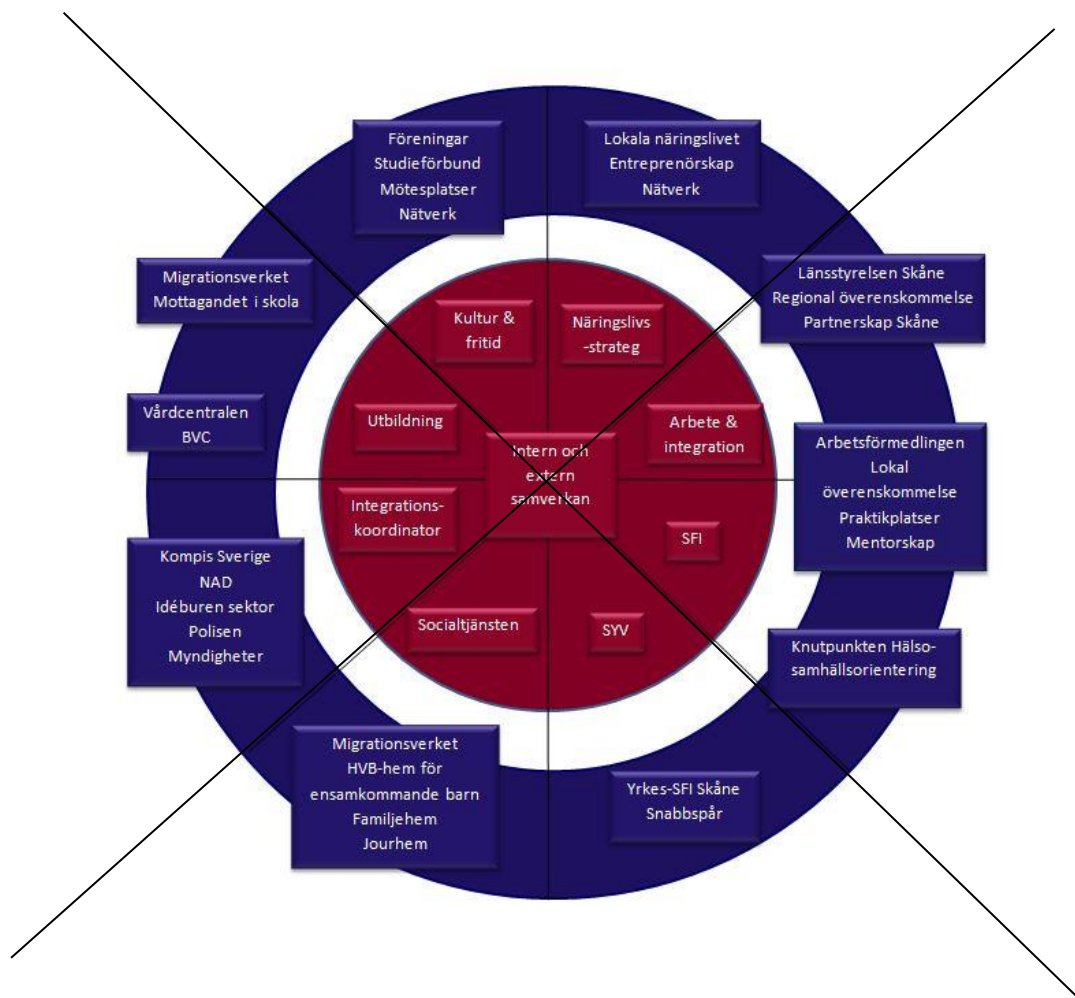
Föreningar
Studieförbund
Mötesplatser
Nätverk

Lokala näringslivet
Entreprenörskap
Nätverk

Migrationsverket
Mottagandet i skola

Länsstyrelsen Skåne
Regional överenskommelse
Partnerskap Skåne

Kultur & fritid

Näringslivs -strateg

Vårdcentralen
BVC

Utbildning

Arbete & integration

Intern och extern samverkan

Arbetsförmedlingen
Lokal överenskommelse
Praktikplatser
Mentorskap

Integrations-koordinator

SFI

Kompis Sverige
NAD
Idéburen sektor
Polisen
Myndigheter

Socialtjänsten

SYV

Knutpunkten Hälso-samhällsorientering

Migrationsverket
HVB-hem för ensamkommande barn
Familjehem
Jourhem

Yrkes-SFI Skåne
Snabbspår